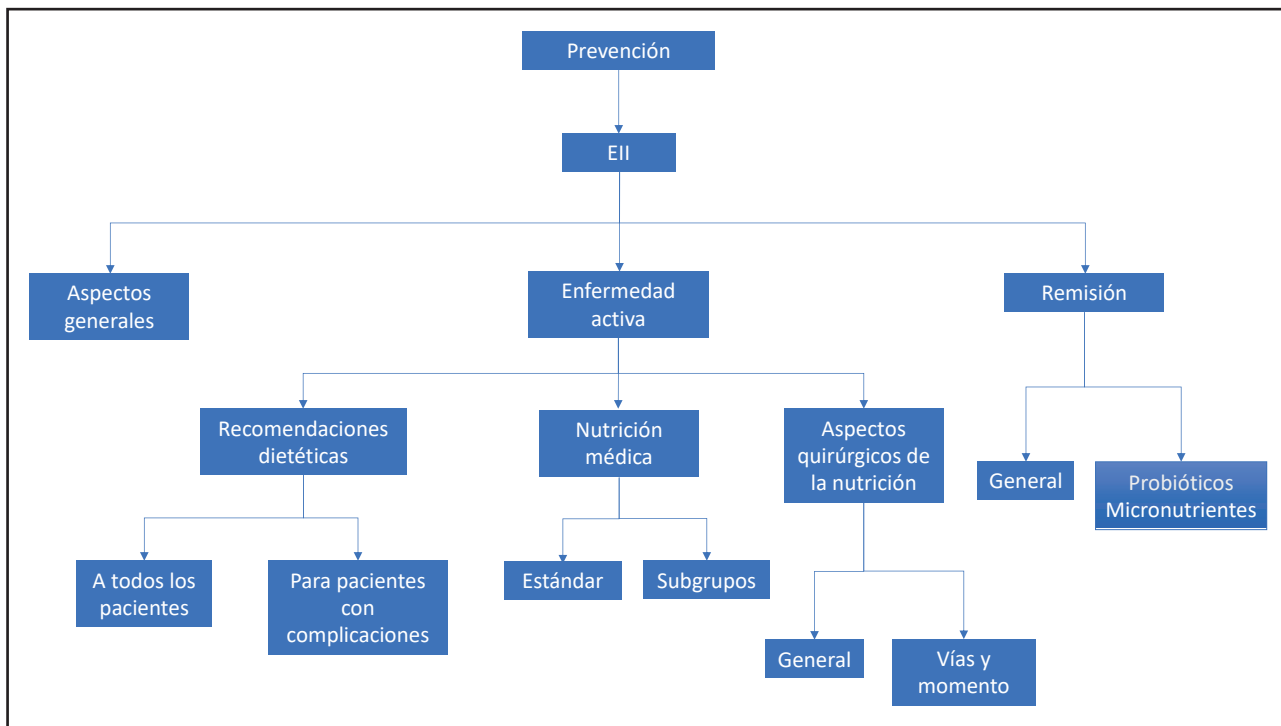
Prevención

EII

Aspectos generales

Enfermedad activa

Remisión

Recomendaciones dietéticas

Nutrición médica

Aspectos quirúrgicos de la nutrición

General

Probióticos Micronutrientes

A todos los pacientes

Para pacientes con complicaciones

Estándar

Subgrupos

General

Vías y momento